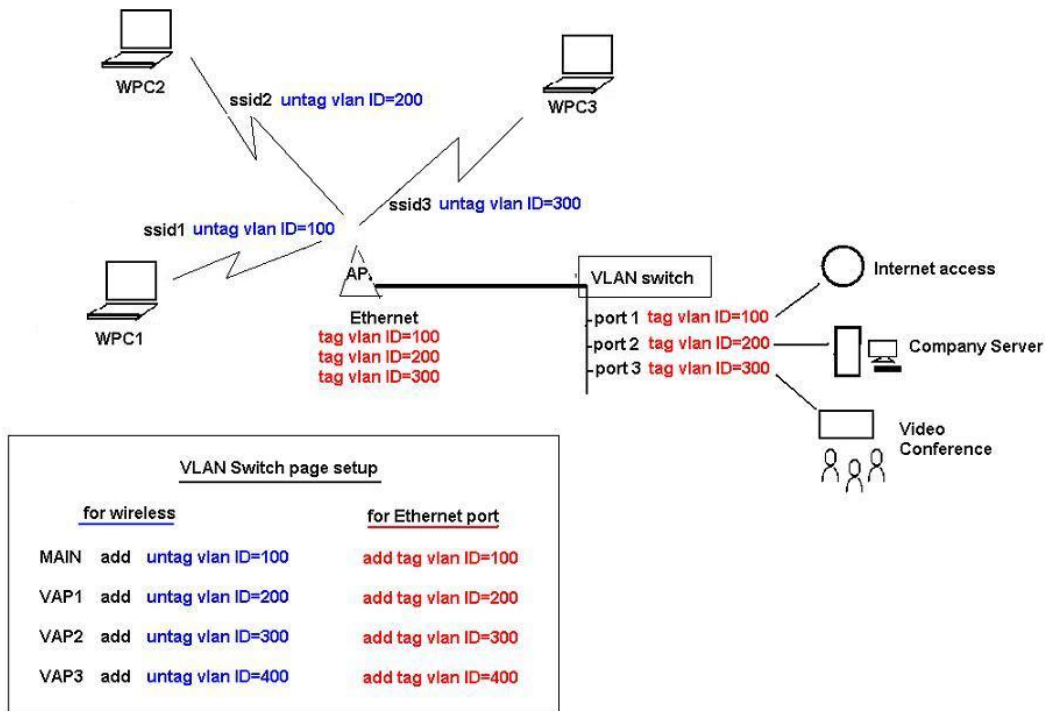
WPC2

ssid2 untag vlan ID=200

WPC3

ssid3 untag vlan ID=300

ssid1 untag vlan ID=100

WPC1

AP

Ethernet
tag vlan ID=100
tag vlan ID=200
tag vlan ID=300

VLAN switch

port 1 tag vlan ID=100
port 2 tag vlan ID=200
port 3 tag vlan ID=300

Internet access

Company Server

Video Conference

VLAN Switch page setup

| for wireless | for Ethernet port |
|---|---|
| MAIN add untag vlan ID=100 | add tag vlan ID=100 |
| VAP1 add untag vlan ID=200 | add tag vlan ID=200 |
| VAP2 add untag vlan ID=300 | add tag vlan ID=300 |
| VAP3 add untag vlan ID=400 | add tag vlan ID=400 |